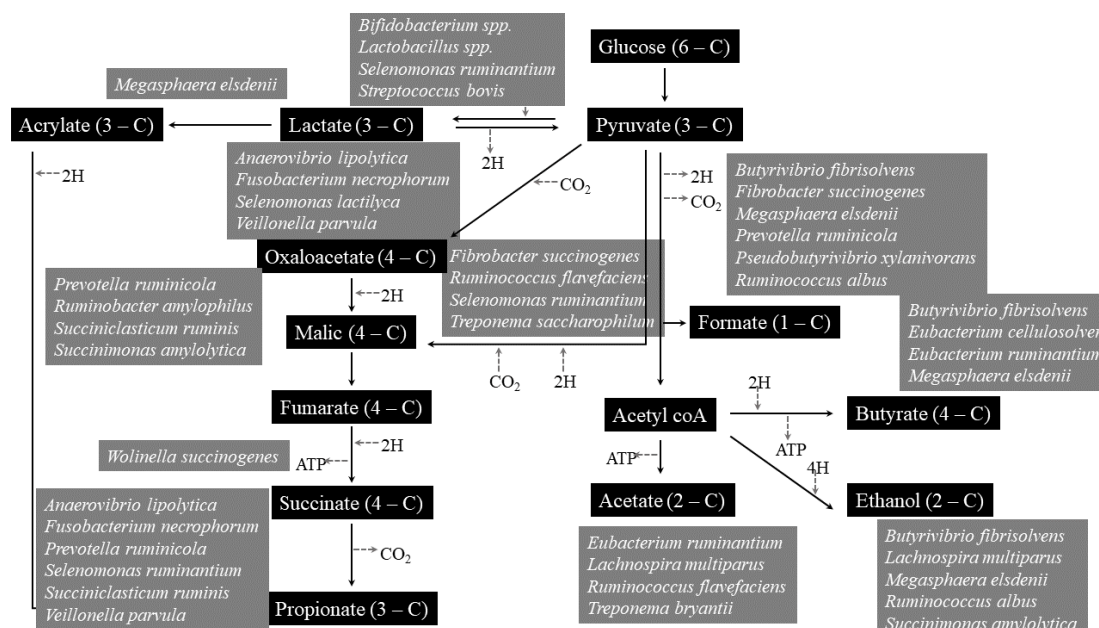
Bifidobacterium spp.
Lactobacillus spp.
Selenomonas ruminantium
Streptococcus bovis

Glucose (6 – C)

Megasphaera elsdenii

Acrylate (3 – C)

Lactate (3 – C)

Pyruvate (3 – C)

2H

2H

Anaerovibrio lipolytica
Fusobacterium necrophorum
Selenomonas lactilyca
Veillonella parvula

$CO_2$

2H

$CO_2$

Butyrivibrio fibrisolvens
Fibrobacter succinogenes
Megasphaera elsdenii
Prevotella ruminicola
Pseudobutyrivibrio xylanivorans
Ruminococcus albus

Oxaloacetate (4 – C)

Fibrobacter succinogenes
Ruminococcus flavefaciens
Selenomonas ruminantium
Treponema saccharophilum

Prevotella ruminicola
Ruminobacter amylophilus
Succiniclasticum ruminis
Succinimonas amylolytica

2H

Malic (4 – C)

Formate (1 – C)

Butyrivibrio fibrisolvens
Eubacterium cellulosolven
Eubacterium ruminantium
Megasphaera elsdenii

$CO_2$

2H

2H

Fumarate (4 – C)

Acetyl coA

Butyrate (4 – C)

2H

Wolinella succinogenes

ATP

ATP

ATP

4H

Succinate (4 – C)

Acetate (2 – C)

Ethanol (2 – C)

Anaerovibrio lipolytica
Fusobacterium necrophorum
Prevotella ruminicola
Selenomonas ruminantium
Succiniclasticum ruminis
Veillonella parvula

$CO_2$

Eubacterium ruminantium
Lachnospira multiparus
Ruminococcus flavefaciens
Treponema bryantii

Butyrivibrio fibrisolvens
Lachnospira multiparus
Megasphaera elsdenii
Ruminococcus albus
Succinimonas amylolytica

Propionate (3 – C)